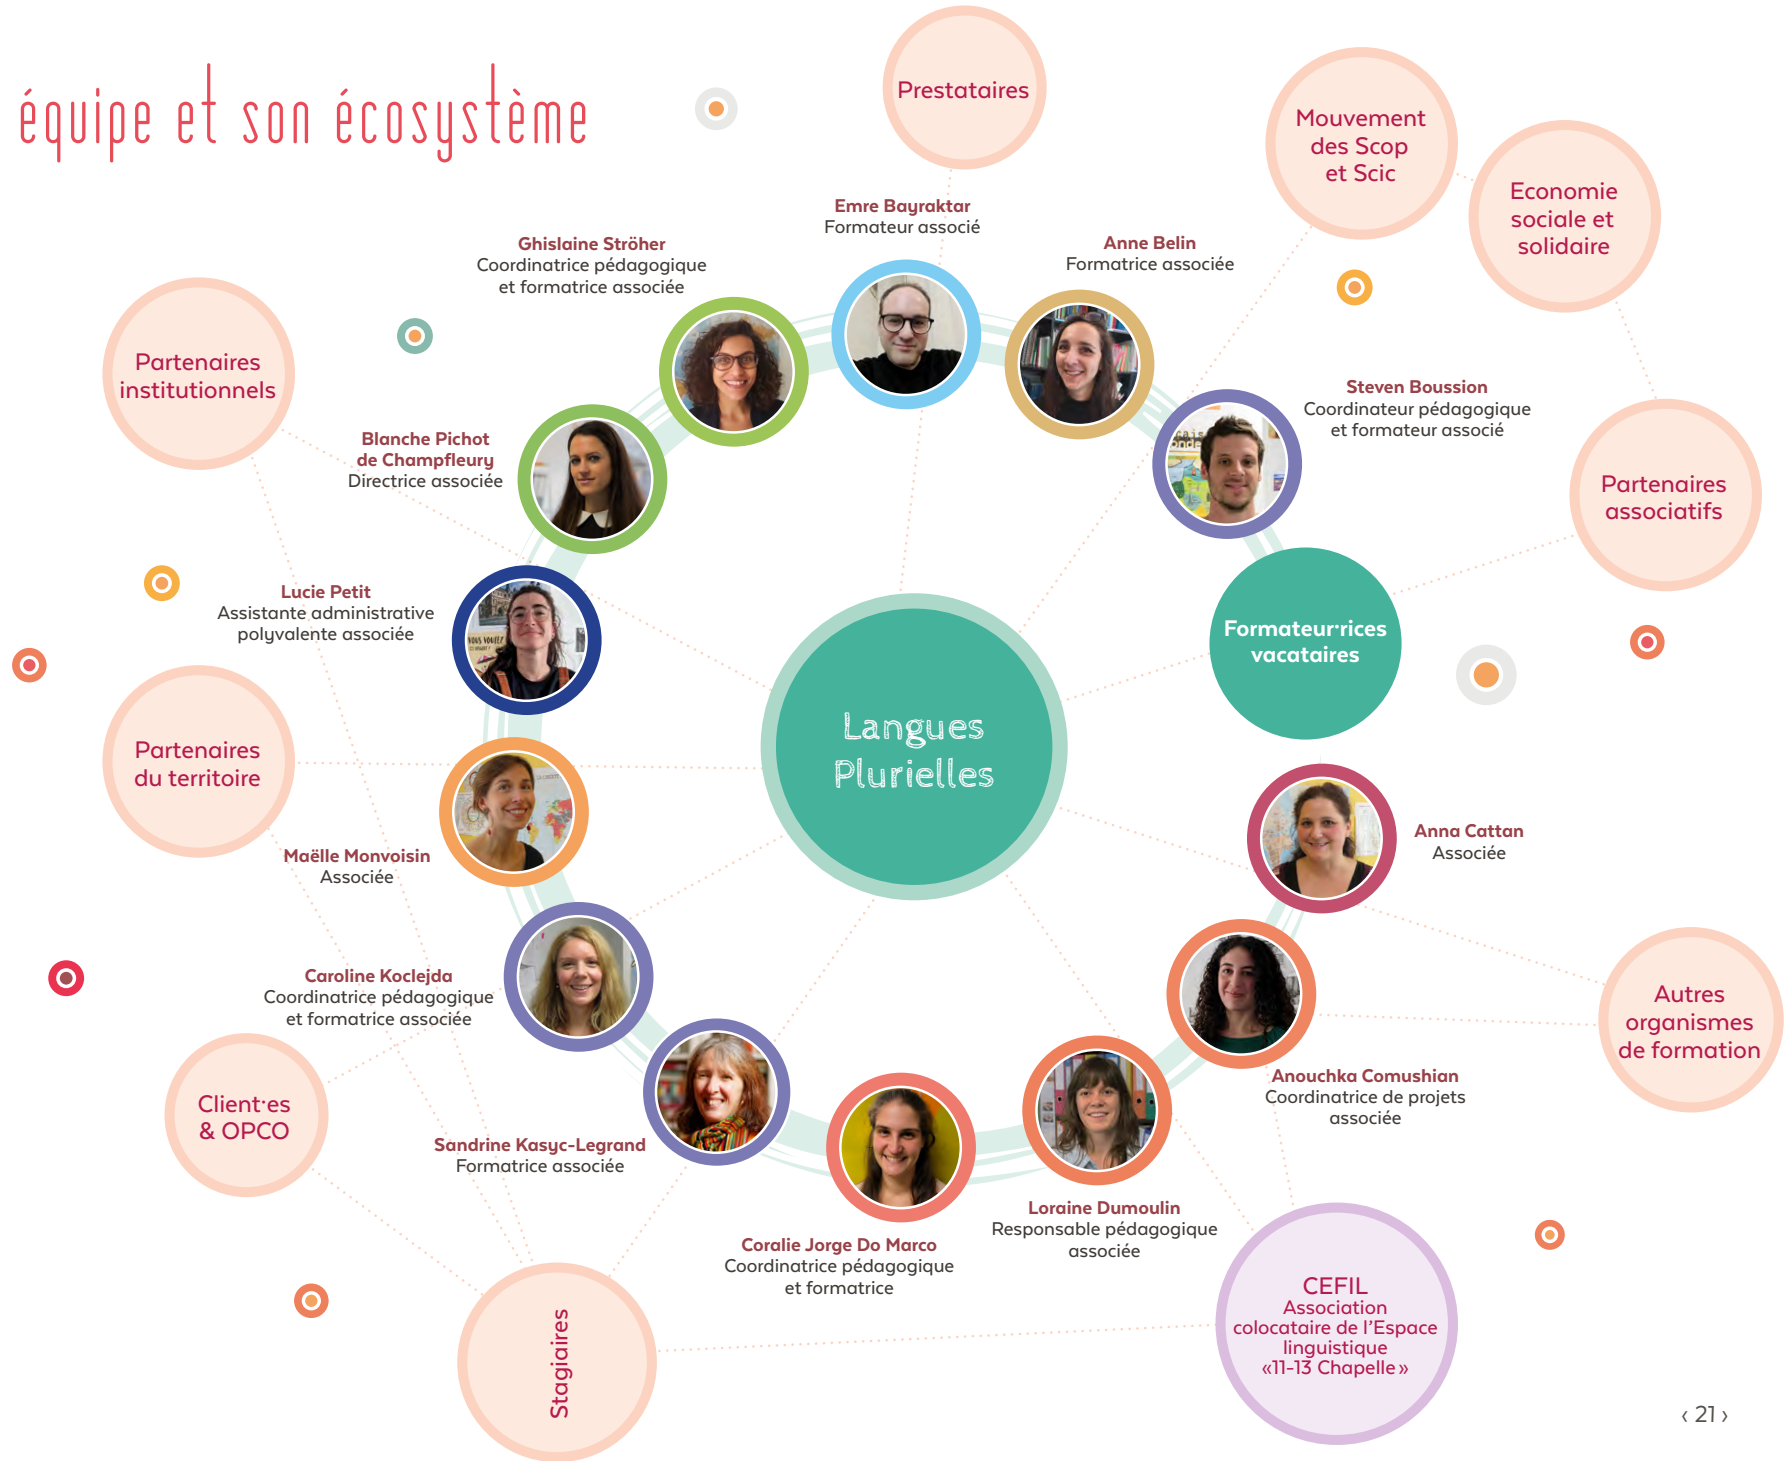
équipe et son écosystème

Prestataires

Mouvement des Scop et Scic

Economie sociale et solidaire

Emre Bayraktar
Formateur associé

Ghislaine Ströher
Coordinatrice pédagogique et formatrice associée

Anne Belin
Formatrice associée

Partenaires institutionnels

Steven Boussion
Coordinateur pédagogique et formateur associé

Blanche Pichot de Champfleury
Directrice associée

Partenaires associatifs

Lucie Petit
Assistante administrative polyvalente associée

Formateur·rices vacataires

Langues Plurielles

Partenaires du territoire

Maëlle Monvoisin
Associée

Anna Cattan
Associée

Caroline Koclejda
Coordinatrice pédagogique et formatrice associée

Autres organismes de formation

Anouchka Comushian
Coordinatrice de projets associée

Client·es & OPCO

Sandrine Kasyc-Legrand
Formatrice associée

Loraine Dumoulin
Responsable pédagogique associée

Coralie Jorge Do Marco
Coordinatrice pédagogique et formatrice

Stagiaires

CEFIL
Association colocataire de l'Espace linguistique «11-13 Chapelle»

‹ 21 ›